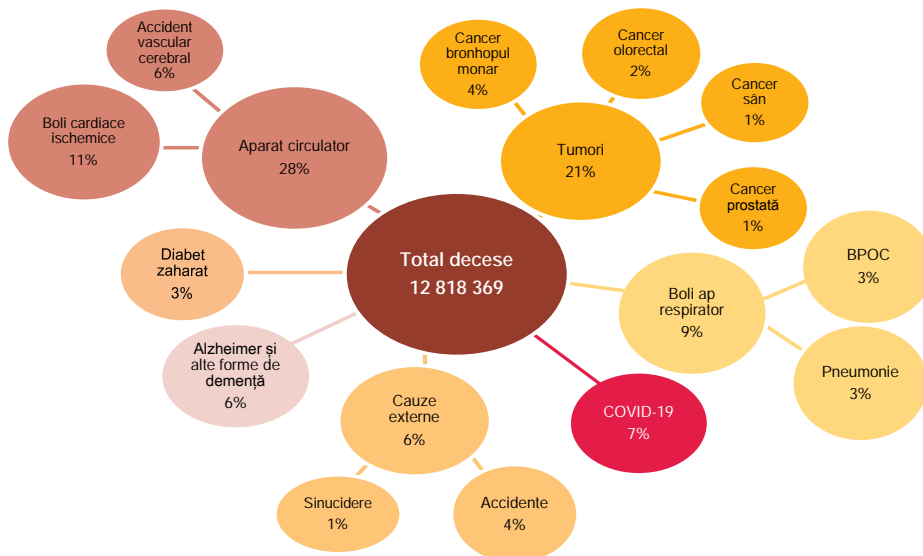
Total decese
12 818 369

Aparat circulator
28%

Accident vascular cerebral
6%

Boli cardiace ischemice
11%

Tumori
21%

Cancer bronhopulmonar
4%

Cancer olorectal
2%

Cancer sân
1%

Cancer prostată
1%

Boli ap respirator
9%

BPOC
3%

Pneumonie
3%

COVID-19
7%

Cauze externe
6%

Sinucidere
1%

Accidente
4%

Alzheimer și alte forme de demență
6%

Diabet zaharat
3%